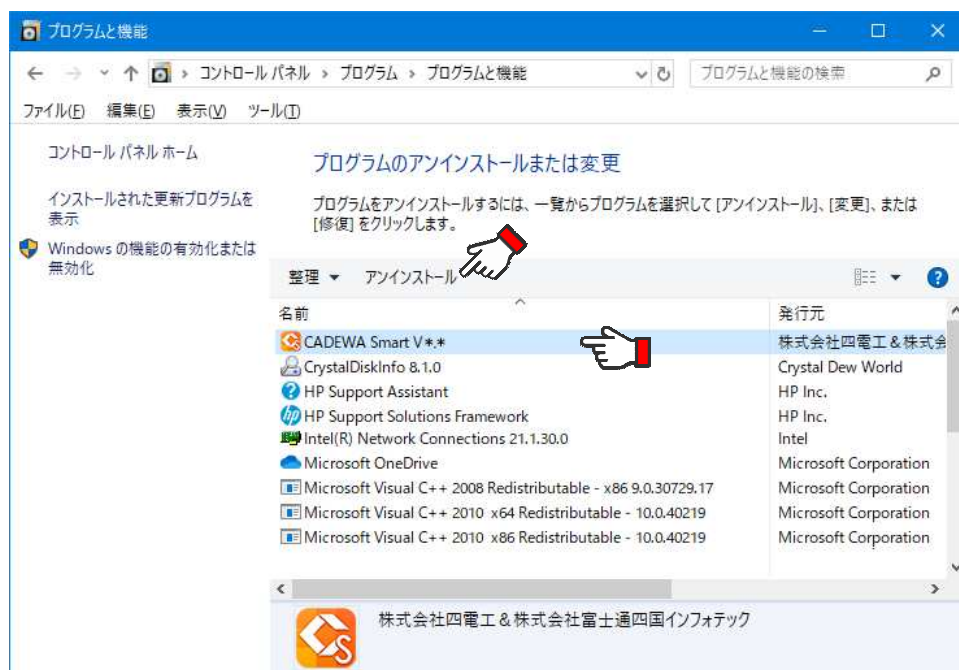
プログラムと機能

コントロール パネル › プログラム › プログラムと機能

プログラムと機能の検索

ファイル(F) 編集(E) 表示(V) ツール(T)

コントロール パネル ホーム

インストールされた更新プログラムを表示

Windows の機能の有効化または無効化

プログラムのアンインストールまたは変更

プログラムをアンインストールするには、一覧からプログラムを選択して [アンインストール]、[変更]、または [修復] をクリックします。

整理 ▾ アンインストール

| 名前 | 発行元 |
|---|---|
| CADEWA Smart V*.* | 株式会社四電工＆株式会 |
| CrystalDiskInfo 8.1.0 | Crystal Dew World |
| HP Support Assistant | HP Inc. |
| HP Support Solutions Framework | HP Inc. |
| Intel(R) Network Connections 21.1.30.0 | Intel |
| Microsoft OneDrive | Microsoft Corporation |
| Microsoft Visual C++ 2008 Redistributable - x86 9.0.30729.17 | Microsoft Corporation |
| Microsoft Visual C++ 2010 x64 Redistributable - 10.0.40219 | Microsoft Corporation |
| Microsoft Visual C++ 2010 x86 Redistributable - 10.0.40219 | Microsoft Corporation |

株式会社四電工＆株式会社富士通四国インフォテック